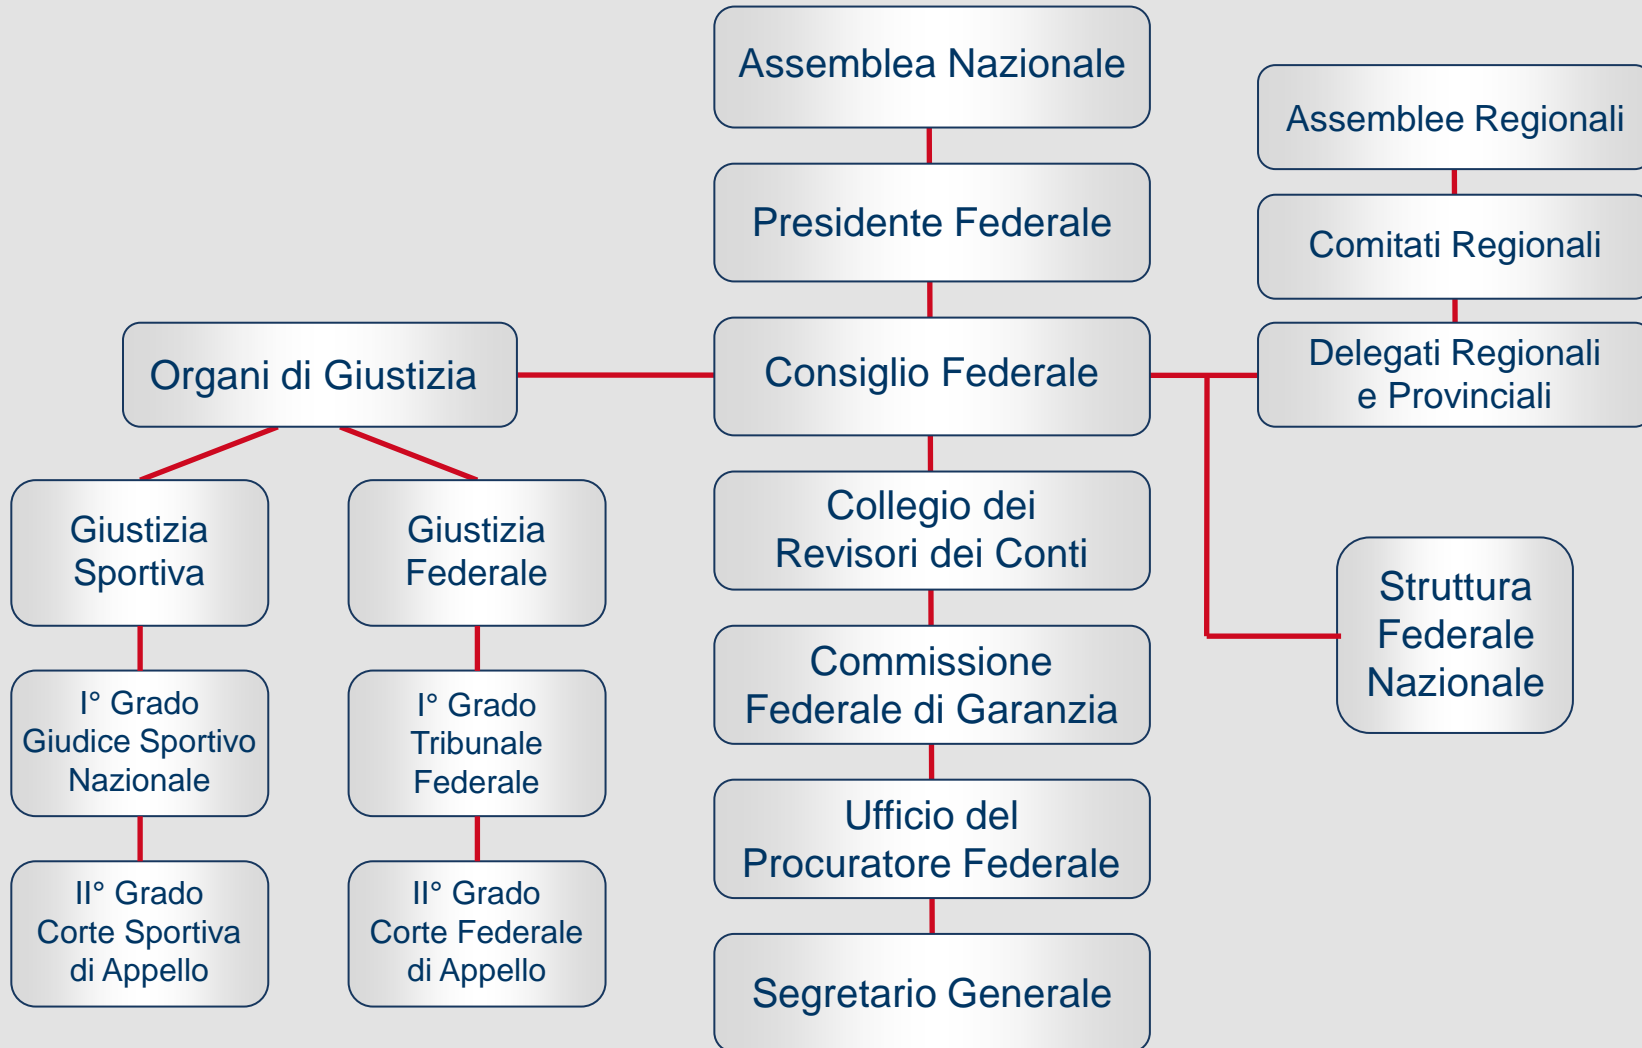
Assemblea Nazionale

Presidente Federale

Consiglio Federale

Collegio dei Revisori dei Conti

Commissione Federale di Garanzia

Ufficio del Procuratore Federale

Segretario Generale

Organi di Giustizia

Giustizia Sportiva

I° Grado Giudice Sportivo Nazionale

II° Grado Corte Sportiva di Appello

Giustizia Federale

I° Grado Tribunale Federale

II° Grado Corte Federale di Appello

Assemblee Regionali

Comitati Regionali

Delegati Regionali e Provinciali

Struttura Federale Nazionale